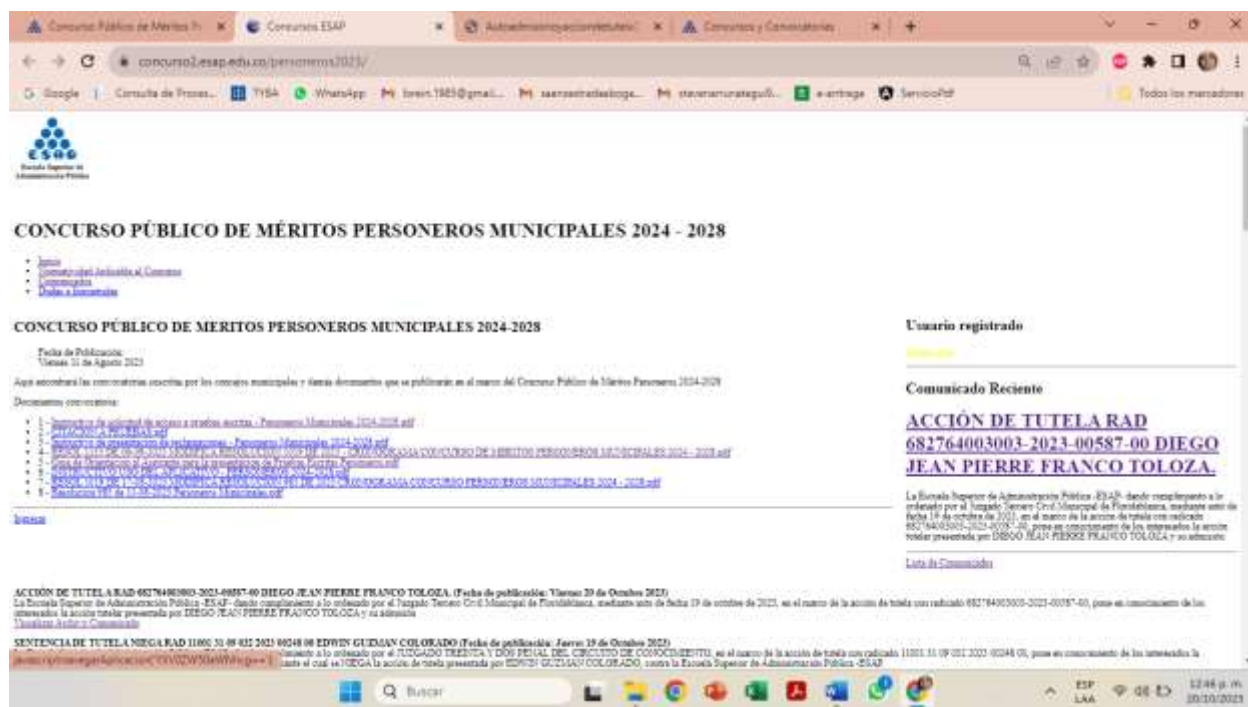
Concurso Público de Méritos P | Concursos ESAP | | Concursos y Convocatorias

concurso2.esap.edu.co/personeros2023/

Google | Consulta de Proces... | TYBA | WhatsApp | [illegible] | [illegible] | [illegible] | e-entrega | ServicioPdf | Todos los marcadores

ESAP
Escuela Superior de Administración Pública

CONCURSO PÚBLICO DE MÉRITOS PERSONEROS MUNICIPALES 2024 - 2028

- Inicio
- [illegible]
- Comunicados
- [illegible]

CONCURSO PÚBLICO DE MERITOS PERSONEROS MUNICIPALES 2024-2028

Fecha de Publicación:
Viernes 31 de Agosto 2023

Aquí encontrará las convocatorias suscritas por los concejos municipales y demás documentos que se publicarán en el marco del Concurso Público de Méritos Personeros 2024-2028

Documentos convocatoria:

- 1 - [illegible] Personeros Municipales 2024-2028.pdf
- 2 - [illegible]
- 3 - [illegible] Personeros Municipales 2024-2028.pdf
- 4 - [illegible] CONVOCATORIA CONCURSO DE MERITOS PERSONEROS MUNICIPALES 2024 - 2028.pdf
- 5 - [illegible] Personeros.pdf
- 6 - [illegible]
- 7 - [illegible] CONCURSO PERSONEROS MUNICIPALES 2024 - 2028.pdf
- 8 - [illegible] Personeros Municipales.pdf

Regresar

Usuario registrado

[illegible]

Comunicado Reciente

ACCIÓN DE TUTELA RAD 682764003003-2023-00587-00 DIEGO JEAN PIERRE FRANCO TOLOZA.

La Escuela Superior de Administración Pública -ESAP- dando cumplimiento a lo ordenado por el Juzgado Tercero Civil Municipal de Floridablanca, mediante auto de fecha 19 de octubre de 2023, en el marco de la acción de tutela con radicado 682764003003-2023-00587-00, pone en conocimiento de los interesados la acción tutelar presentada por DIEGO JEAN PIERRE FRANCO TOLOZA y su admisión

Lista de Comunicados

ACCIÓN DE TUTELA RAD 682764003003-2023-00587-00 DIEGO JEAN PIERRE FRANCO TOLOZA. (Fecha de publicación: Viernes 20 de Octubre 2023)
La Escuela Superior de Administración Pública -ESAP- dando cumplimiento a lo ordenado por el Juzgado Tercero Civil Municipal de Floridablanca, mediante auto de fecha 19 de octubre de 2023, en el marco de la acción de tutela con radicado 682764003003-2023-00587-00, pone en conocimiento de los interesados la acción tutelar presentada por DIEGO JEAN PIERRE FRANCO TOLOZA y su admisión
Visualizar Archivo Comunicado

SENTENCIA DE TUTELA NIEGA RAD 11001 31 09 032 2023 00248 00 EDWIN GUZMAN COLORADO (Fecha de publicación: Jueves 19 de Octubre 2023)
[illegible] dando cumplimiento a lo ordenado por el JUZGADO TREINTA Y DOS PENAL DEL CIRCUITO DE CONOCIMIENTO, en el marco de la acción de tutela con radicado 11001 31 09 032 2023 00248 00, pone en conocimiento de los interesados la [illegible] mediante el cual se NIEGA la acción de tutela presentada por EDWIN GUZMAN COLORADO, contra la Escuela Superior de Administración Pública -ESAP.

javascript:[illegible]

Buscar

ESP LAA 12:46 p.m. 20/10/2023